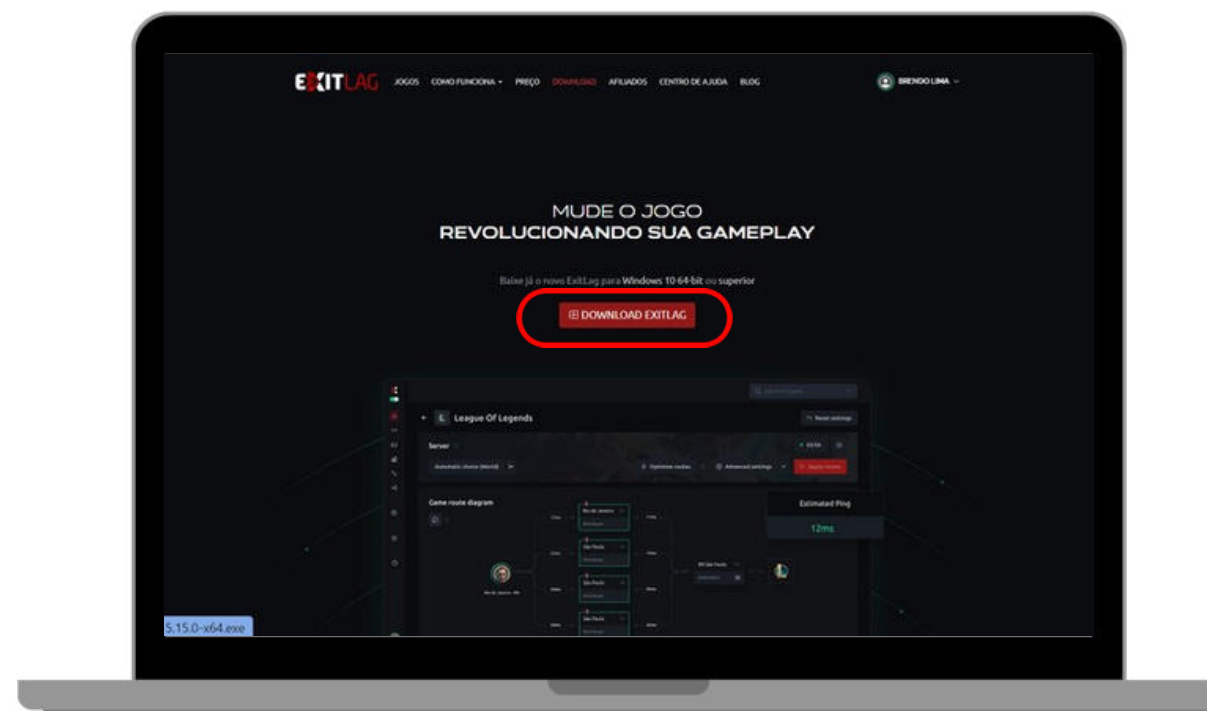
EXITLAG JOGOS COMO FUNCIONA PREÇO DOWNLOAD AFILIADOS CENTRO DE AJUDA BLOG

BRENDO LIMA

MUDE O JOGO
REVOLUCIONANDO SUA GAMEPLAY

Baixe já o novo ExitLag para Windows 10 64-bit ou superior

DOWNLOAD EXITLAG

League Of Legends

Server

Game route diagram

Estimated Ping

12ms

5.15.0-x64.exe